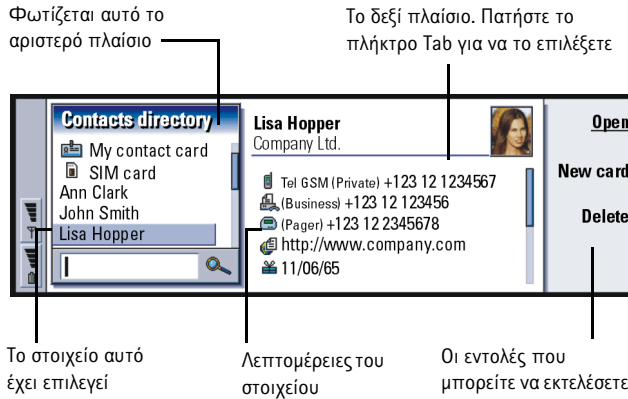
Φωτίζεται αυτό το αριστερό πλαίσιο

Το δεξί πλαίσιο. Πατήστε το πλήκτρο Tab για να το επιλέξετε

Contacts directory
My contact card
SIM card
Ann Clark
John Smith
Lisa Hopper

Lisa Hopper
Company Ltd.

Tel GSM (Private) +123 12 1234567
(Business) +123 12 123456
(Pager) +123 12 2345678
http://www.company.com
11/06/65

Open
New card
Delete

Το στοιχείο αυτό έχει επιλεγεί

Λεπτομέρειες του στοιχείου

Οι εντολές που μπορείτε να εκτελέσετε